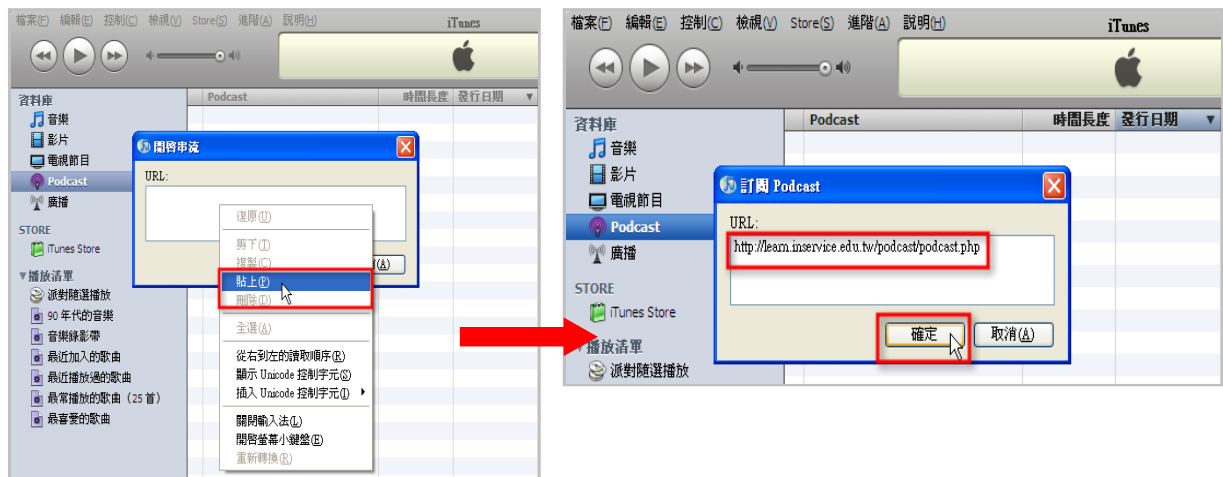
檔案(F) 編輯(E) 控制(C) 檢視(V) Store(S) 進階(A) 說明(H)

iTunes

資料庫
音樂
影片
電視節目
Podcast
廣播
STORE
iTunes Store
▼播放清單
派對隨選播放
90 年代的音樂
音樂錄影帶
最近加入的歌曲
最近播放過的歌曲
最常播放的歌曲（25 首）
最喜愛的歌曲

Podcast | 時間長度 | 發行日期

開啟串流
URL:

復原(U)
剪下(T)
複製(C)
貼上(P)
刪除(D)
全選(A)
從右到左的讀取順序(R)
顯示 Unicode 控制字元(S)
插入 Unicode 控制字元(I)
關閉輸入法(L)
開啟螢幕小鍵盤(E)
重新轉換(R)

檔案(F) 編輯(E) 控制(C) 檢視(V) Store(S) 進階(A) 說明(H)

iTunes

資料庫
音樂
影片
電視節目
Podcast
廣播
STORE
iTunes Store
▼播放清單
派對隨選播放

Podcast | 時間長度 | 發行日期

訂閱 Podcast
URL:
http://learn.inservice.edu.tw/podcast/podcast.php
確定
取消(A)